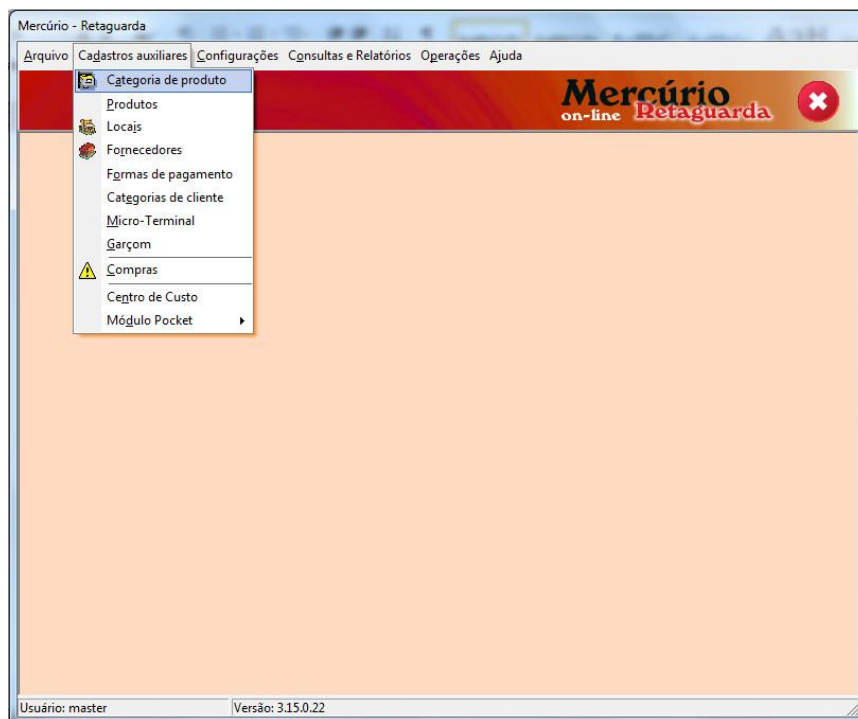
Mercúrio - Retaguarda

Arquivo Cadastros auxiliares Configurações Consultas e Relatórios Operações Ajuda

Categoria de produto
Produtos
Locais
Fornecedores
Formas de pagamento
Categorias de cliente
Micro-Terminal
Garçom
Compras
Centro de Custo
Módulo Pocket

Mercúrio
on-line Retaguarda

Usuário: master
Versão: 3.15.0.22